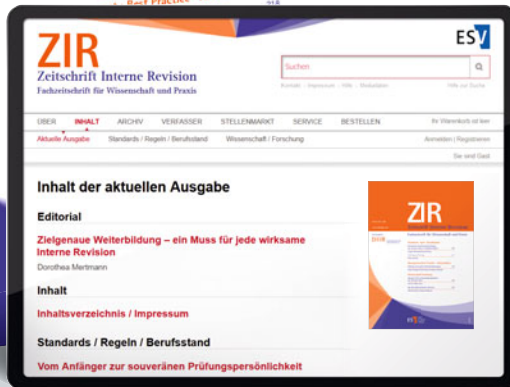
Best Practice

ZIR
Zeitschrift Interne Revision
Fachzeitschrift für Wissenschaft und Praxis

ESV

Suchen

Kontakt | Impressum | Hilfe | Mediadaten

Hilfe zur Suche

ÜBER | INHALT | ARCHIV | VERFASSER | STELLENMARKT | SERVICE | BESTELLEN

Ihr Warenkorb ist leer

Aktuelle Ausgabe | Standards / Regeln / Berufsstand | Wissenschaft / Forschung

Anmelden | Registrieren

Sie sind Gast

Inhalt der aktuellen Ausgabe

Editorial

Zielgenaue Weiterbildung – ein Muss für jede wirksame Interne Revision

Dorothea Mertmann

Inhalt

Inhaltsverzeichnis / Impressum

Standards / Regeln / Berufsstand

Vom Anfänger zur souveränen Prüfungspersönlichkeit

ZIR
Zeitschrift Interne Revision
ESV